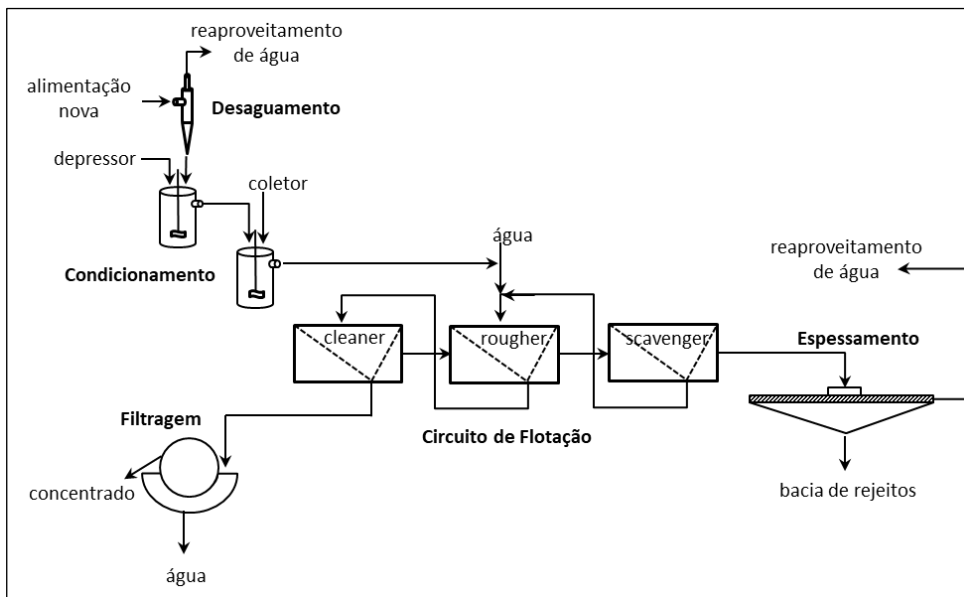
reaproveitamento de água

alimentação nova

Desaguamento

depressor

coletor

Condicionamento

água

reaproveitamento de água

cleaner

rougher

scavenger

Espessamento

Filtragem

Circuito de Flotação

concentrado

bacia de rejeitos

água